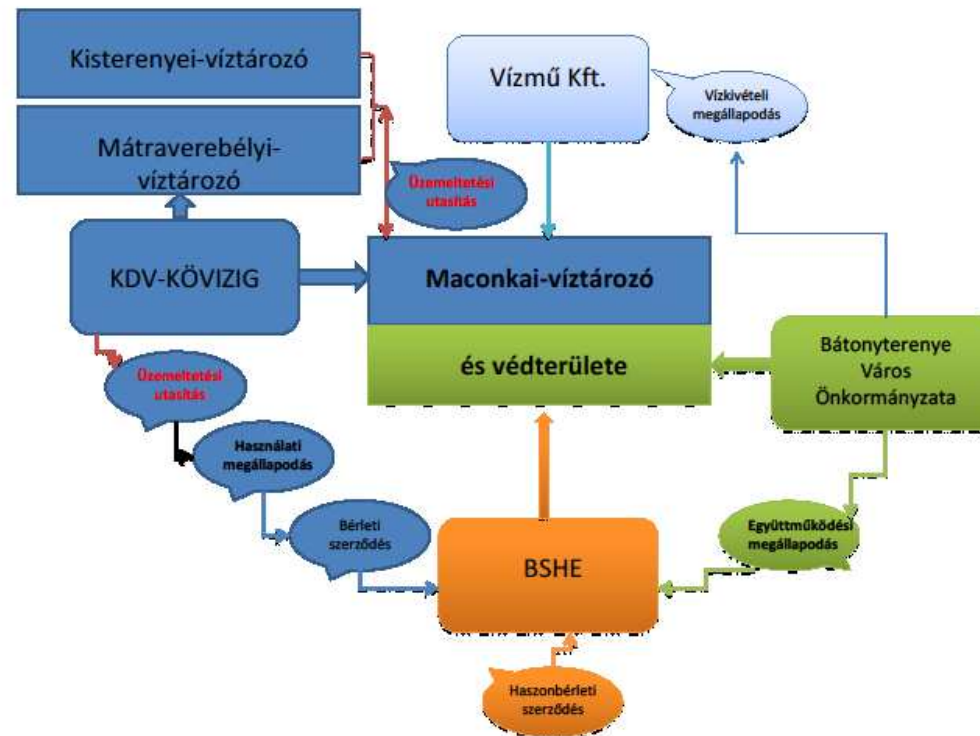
Kisterenyei-víztározó

Mátraverebélyi-víztározó

Vízmű Kft.

Vízkivételi megállapodás

Üzemeltetési utasítás

KDV-KÖVIZIG

Maconkai-víztározó

és védterülete

Bátonyterenye Város Önkormányzata

Üzemeltetési utasítás

Használati megállapodás

Bérleti szerződés

BSHE

Együttműködési megállapodás

Haszonbérleti szerződés